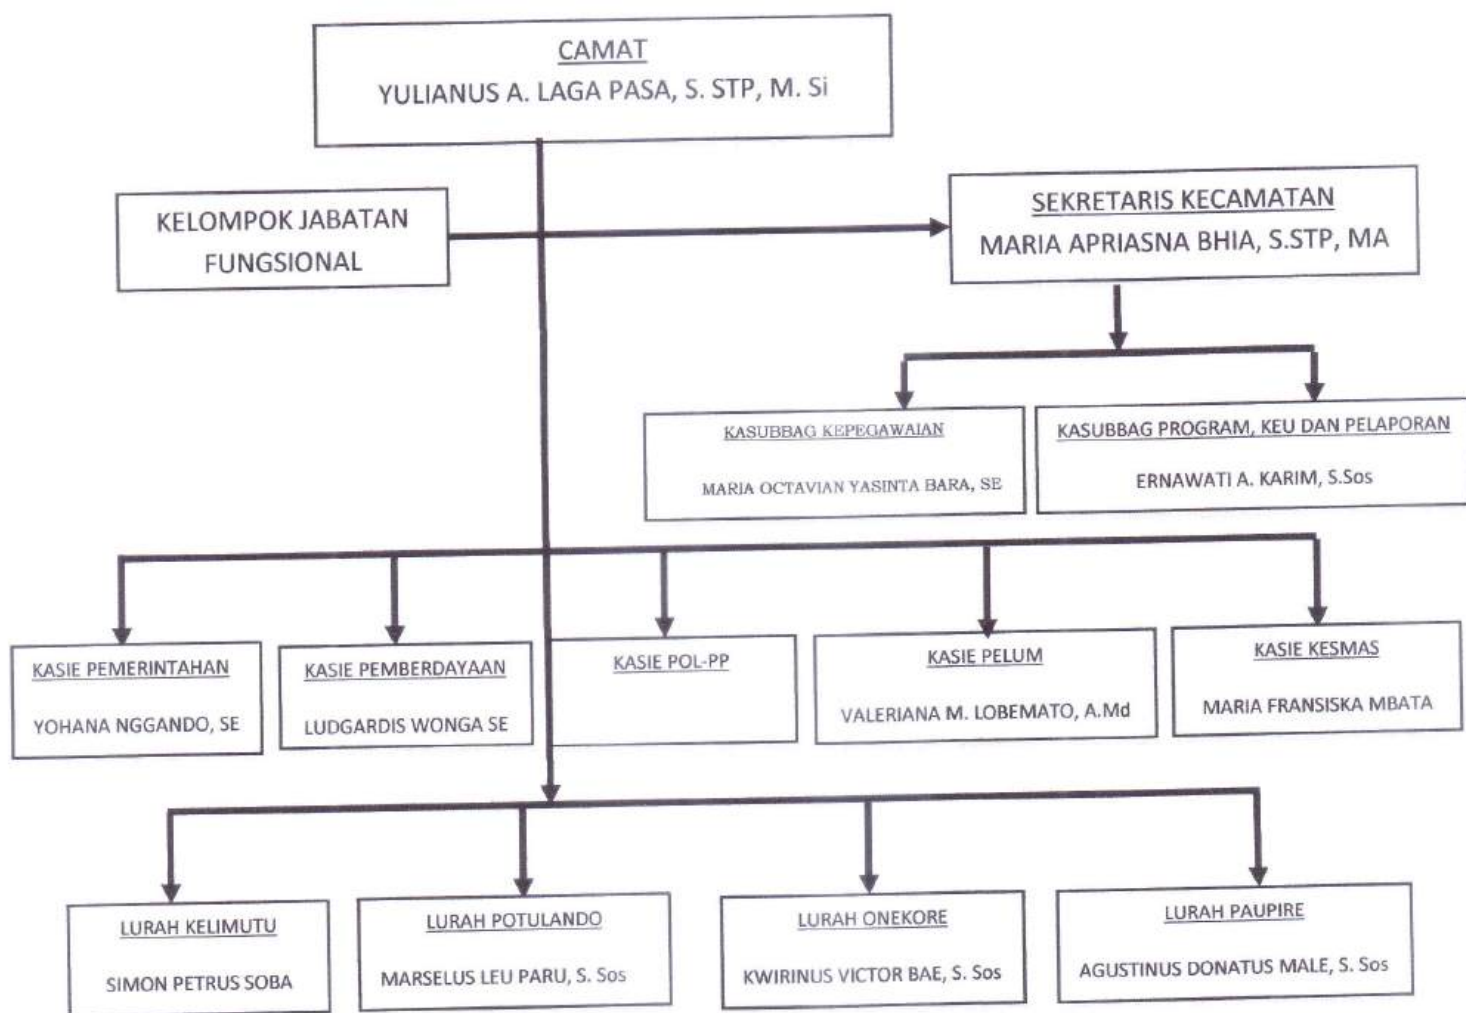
CAMAT
YULIANUS A. LAGA PASA, S. STP, M. Si

KELOMPOK JABATAN FUNGSIONAL

SEKRETARIS KECAMATAN
MARIA APRIASNA BHIA, S.STP, MA

KASUBBAG KEPEGAWAIAN
MARIA OCTAVIAN YASINTA BARA, SE

KASUBBAG PROGRAM, KEU DAN PELAPORAN
ERNAWATI A. KARIM, S.Sos

KASIE PEMERINTAHAN
YOHANA NGGANDO, SE

KASIE PEMBERDAYAAN
LUDGARDIS WONGA SE

KASIE POL-PP

KASIE PELUM
VALERIANA M. LOBEMATO, A.Md

KASIE KESMAS
MARIA FRANSISKA MBATA

LURAH KELIMUTU
SIMON PETRUS SOBA

LURAH POTULANDO
MARSELUS LEU PARU, S. Sos

LURAH ONEKORE
KWIRINUS VICTOR BAE, S. Sos

LURAH PAUPIRE
AGUSTINUS DONATUS MALE, S. Sos